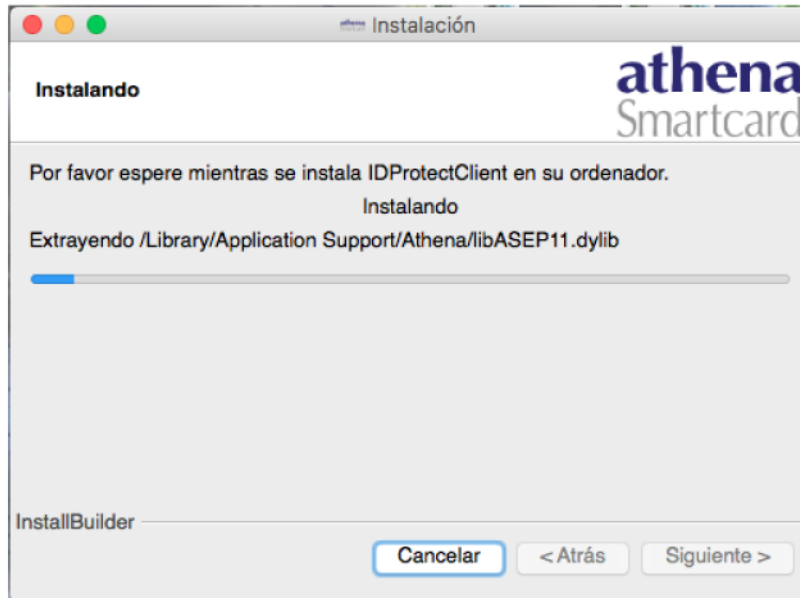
Instalación

Instalando

athena
Smartcard

Por favor espere mientras se instala IDProtectClient en su ordenador.

Instalando

Extrayendo /Library/Application Support/Athena/libASEP11.dylib

InstallBuilder

Cancelar

< Atrás

Siguiente >